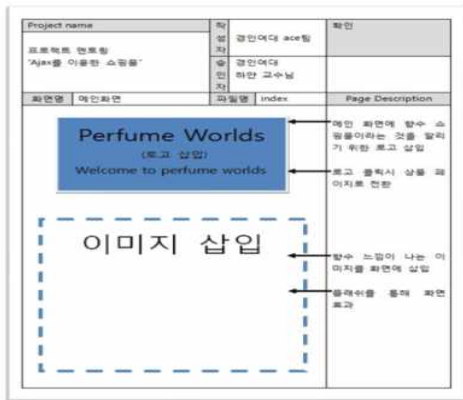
| Project name | 작성자 | 경인여대 ace팀 | 확인 |
|---|---|---|---|
| 프로젝트 멘토링 'Ajax를 이용한 쇼핑몰' | 승인자 | 경인여대 하얀 교수님 | |
| 화면명 메인화면 | 파일명 | index | Page Description |

Perfume Worlds
(로고 삽입)
Welcome to perfume worlds

이미지 삽입

메인 화면에 향수 쇼핑몰이라는 것을 알리기 위한 로고 삽입

로고 클릭시 상품 페이지로 전환

향수 느낌이 나는 이미지를 화면에 삽입

플래쉬를 통해 화면 효과